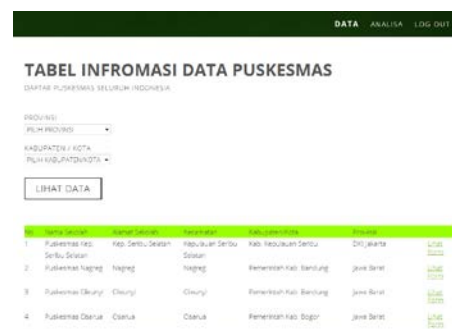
DATA ANALISA LOG OUT

TABEL INFROMASI DATA PUSKESMAS

DAFTAR PUSKESMAS SELURUH INDONESIA

PROVINSI
PILIH PROVINSI

KABUPATEN / KOTA
PILIH KABUPATEN/KOTA

LIHAT DATA

| No | Nama Sekolah | Alamat Sekolah | Kecamatan | Kabupaten/Kota | Provinsi | |
|---|---|---|---|---|---|---|
| 1 | Puskesmas Kec. Seribu Selatan | Kep. Seribu Selatan | Kepulauan Seribu Selatan | Kab. Kepulauan Seribu | DKI Jakarta | Lihat form |
| 2 | Puskesmas Nagreg | Nagreg | Nagreg | Pemerintah Kab. Bandung | Jawa Barat | Lihat form |
| 3 | Puskesmas Cikunyi | Cikunyi | Cikunyi | Pemerintah Kab. Bandung | Jawa Barat | Lihat form |
| 4 | Puskesmas Cisarua | Cisarua | Cisarua | Pemerintah Kab. Bogor | Jawa Barat | Lihat form |